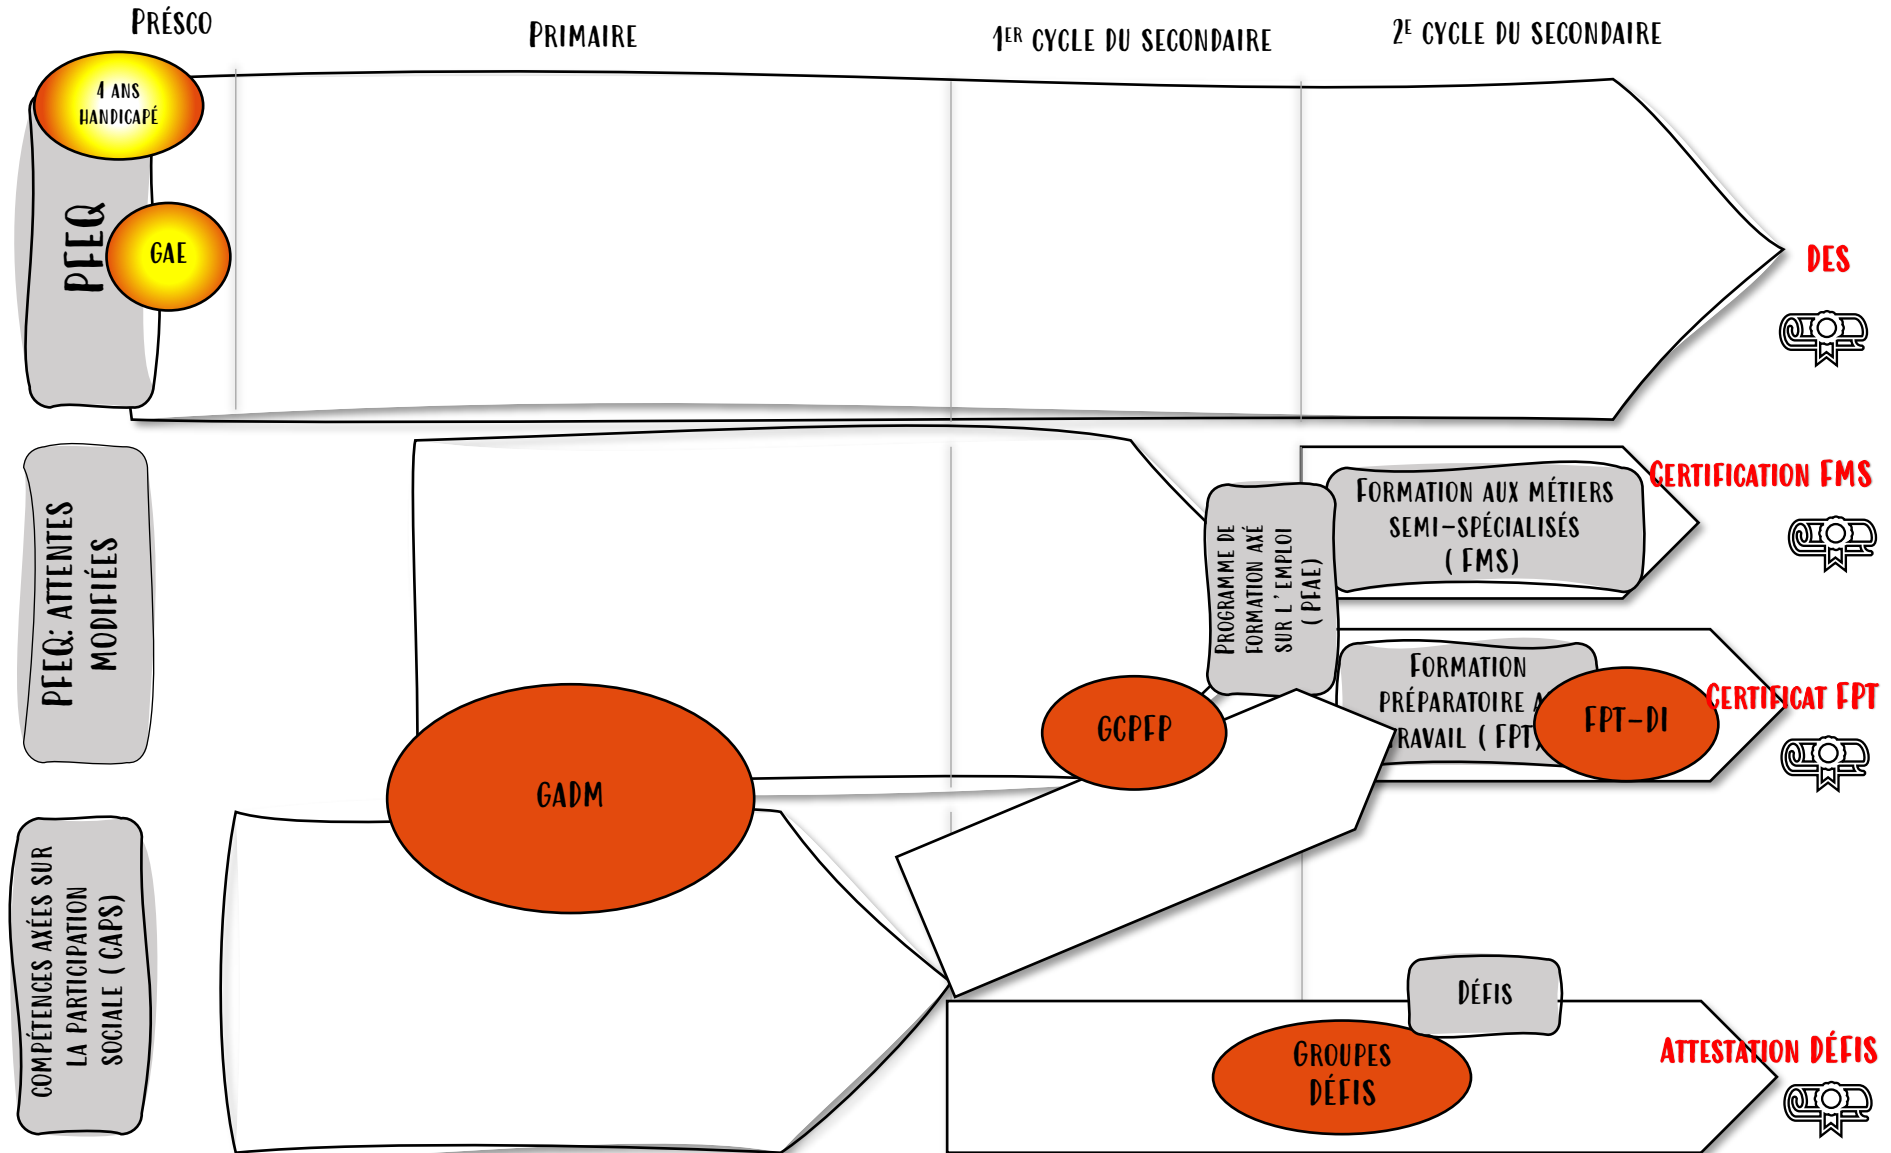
Présco

Primaire

1$^{er}$ cycle du secondaire

2$^{e}$ cycle du secondaire

4 ans handicapé

PFEQ

GAE

DES

PFEQ: attentes modifiées

Programme de formation axé sur l'emploi (PFAE)

Formation aux métiers semi-spécialisés (FMS)

Certification FMS

Formation préparatoire a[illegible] travail (FPT)

FPT-DI

Certificat FPT

GCPFP

GADM

Compétences axées sur la participation sociale (CAPS)

Défis

Groupes défis

Attestation défis